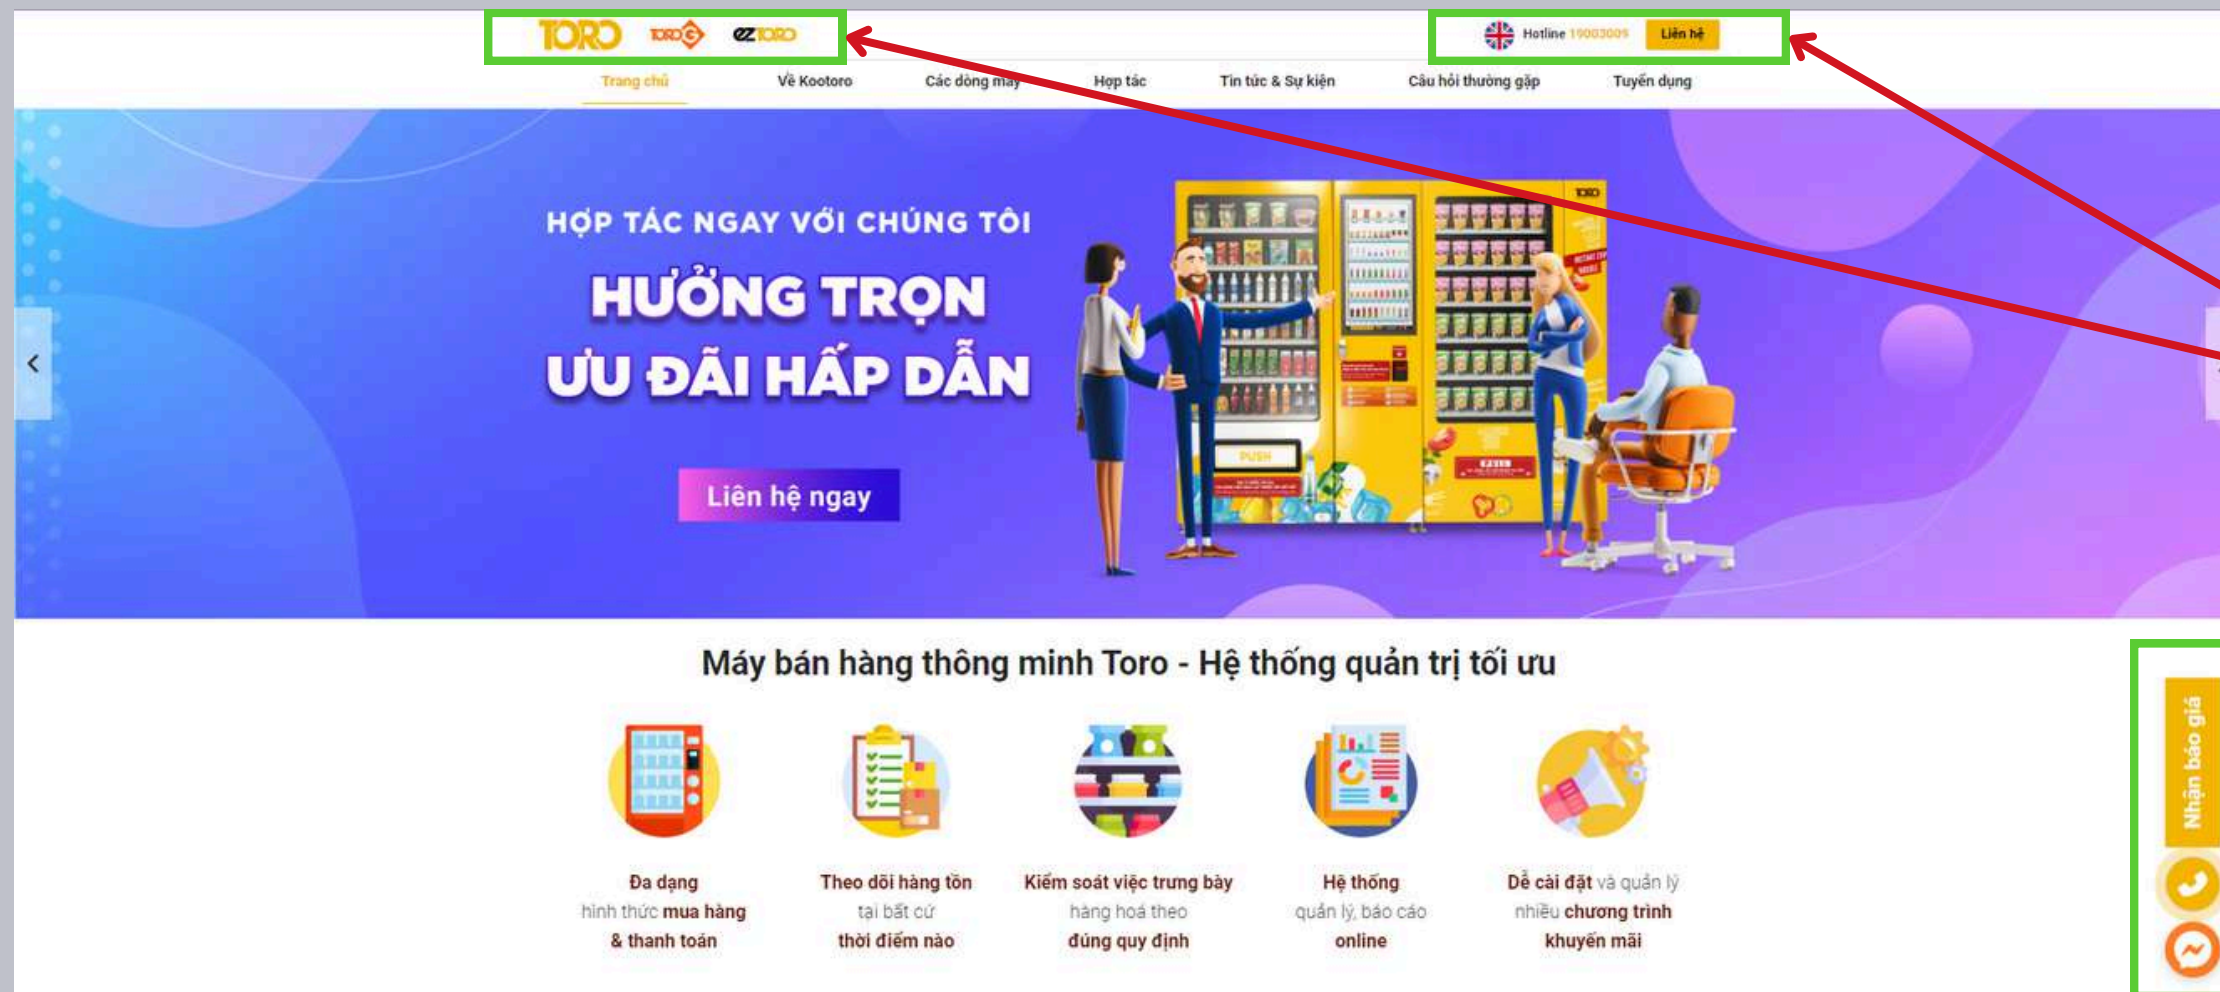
TORO TORO EZTORO

Hotline 19003005 Liên hệ

Trang chủ Về Kootoro Các dòng máy Hợp tác Tin tức & Sự kiện Câu hỏi thường gặp Tuyển dụng

HỢP TÁC NGAY VỚI CHÚNG TÔI

HƯỞNG TRỌN ƯU ĐÃI HẤP DẪN

Liên hệ ngay

Máy bán hàng thông minh Toro - Hệ thống quản trị tối ưu

Đa dạng hình thức mua hàng & thanh toán

Theo dõi hàng tồn tại bất cứ thời điểm nào

Kiểm soát việc trưng bày hàng hoá theo đúng quy định

Hệ thống quản lý, báo cáo online

Dễ cài đặt và quản lý nhiều chương trình khuyến mãi

Nhận báo giá